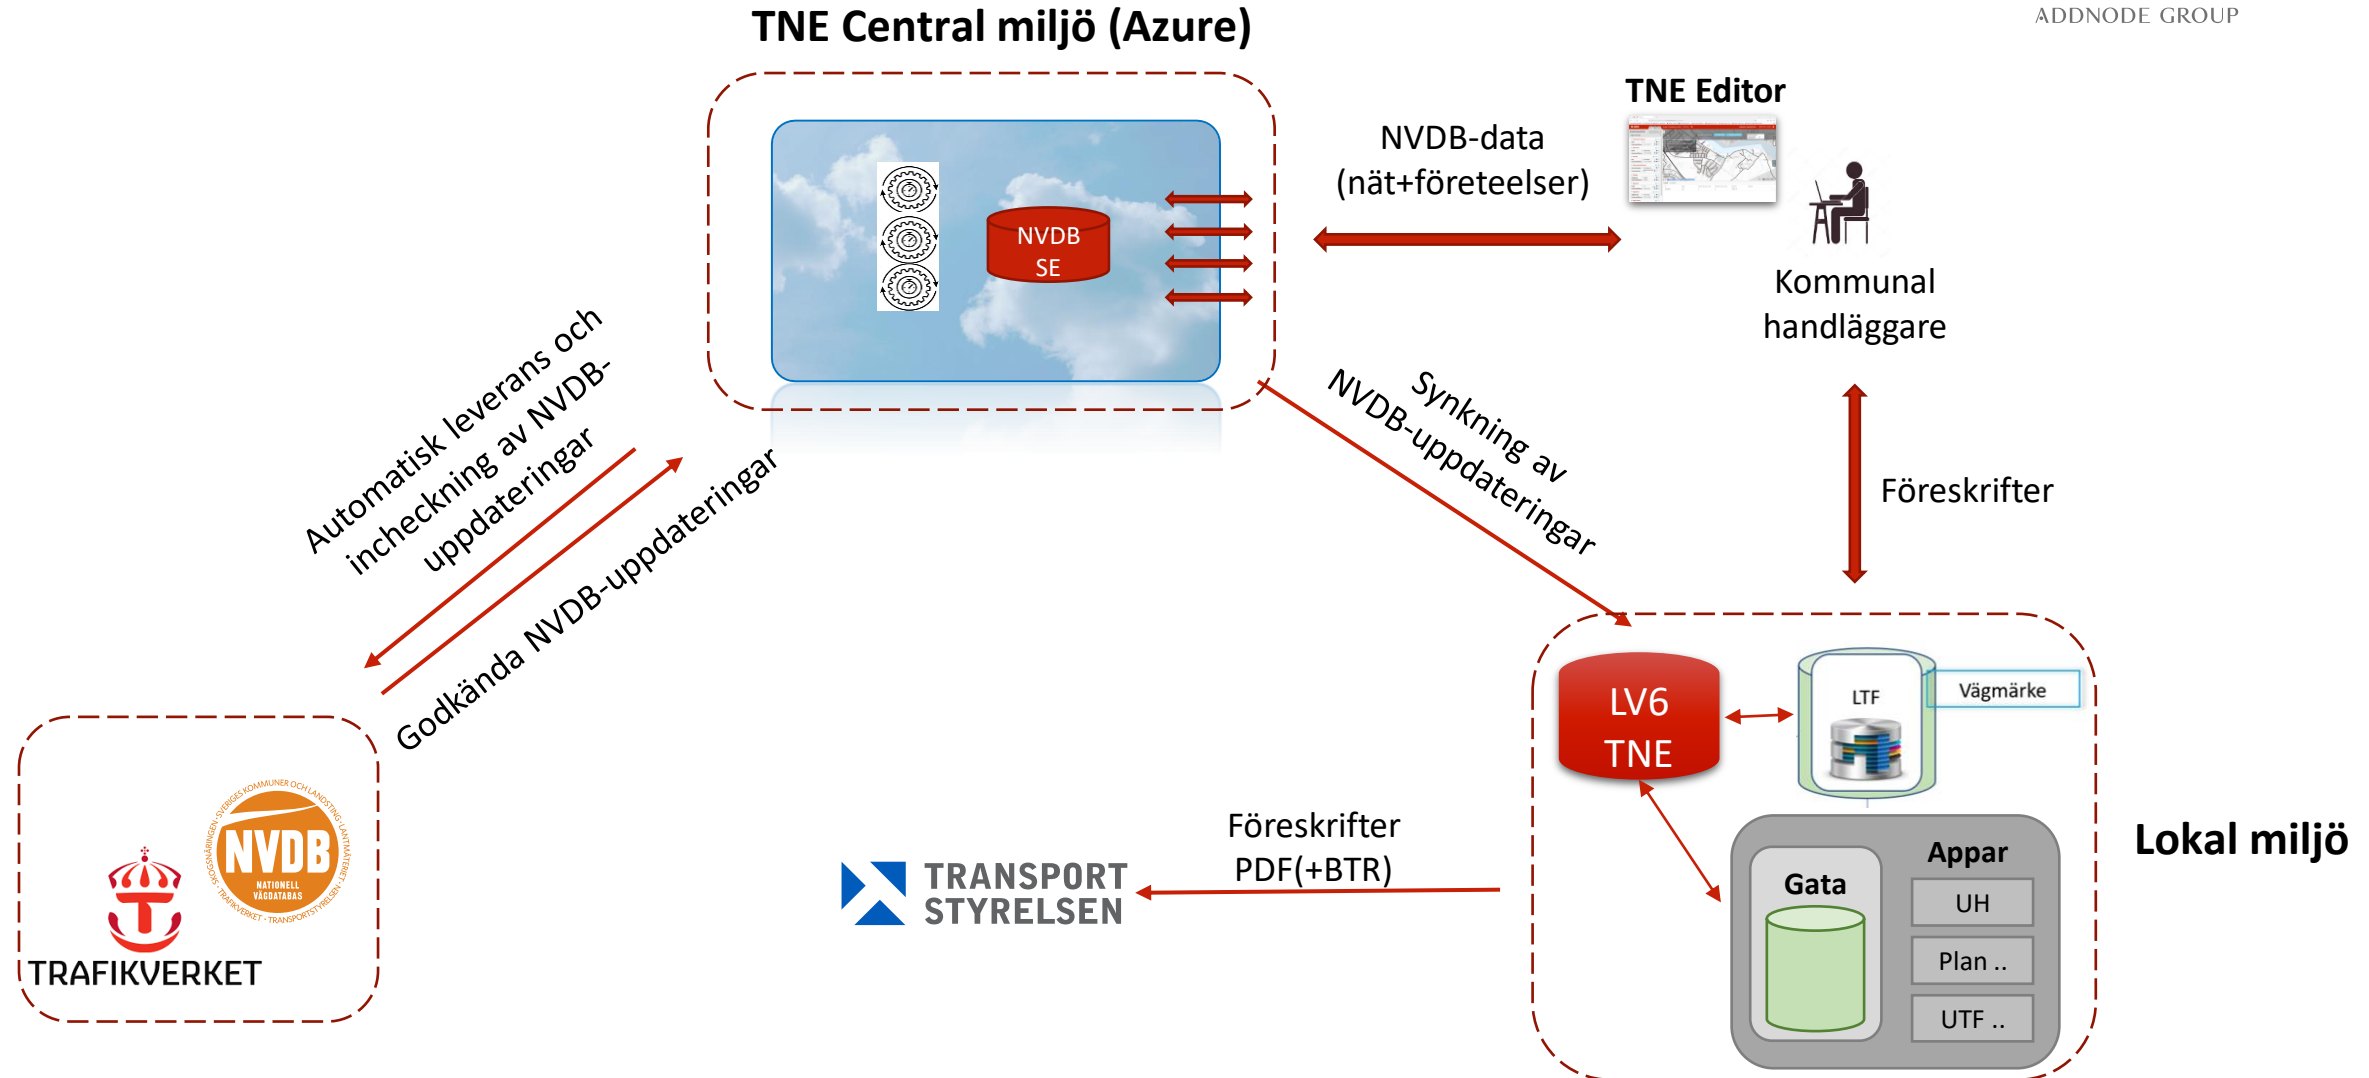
ADDNODE GROUP

TNE Central miljö (Azure)

NVDB SE

TNE Editor

NVDB-data (nät+företeelser)

Kommunal handläggare

Automatisk leverans och incheckning av NVDB-uppdateringar

Godkända NVDB-uppdateringar

Synkning av NVDB-uppdateringar

Föreskrifter

NVDB NATIONELL VÄGDATABAS
SKOGSNÄRINGEN · SVERIGES KOMMUNER OCH LANDSTING · LANTMÄTERIET · TRAFIKVERKET · TRANSPORTSTYRELSEN

TRAFIKVERKET

TRANSPORT STYRELSEN

Föreskrifter PDF(+BTR)

LV6 TNE

LTF

Vägmärke

Gata

Appar

UH

Plan ..

UTF ..

Lokal miljö